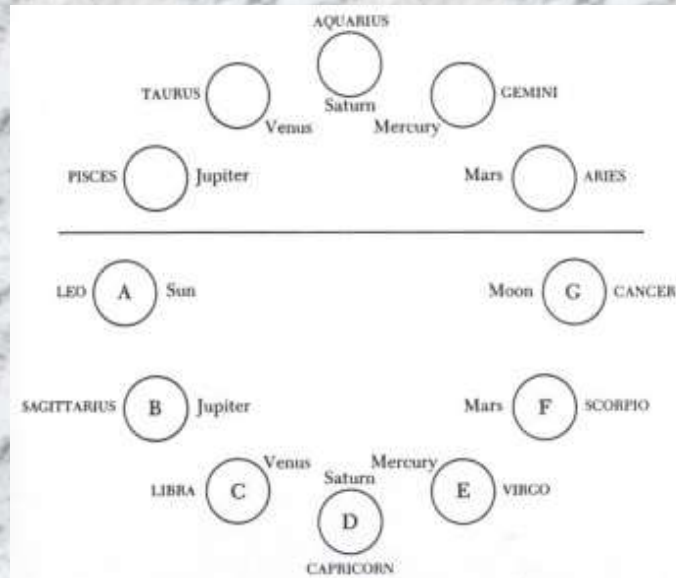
AQUARIUS

TAURUS

Saturn

GEMINI

Venus

Mercury

PISCES

Jupiter

Mars

ARIES

LEO

A

Sun

Moon

G

CANCER

SAGITTARIUS

B

Jupiter

Mars

F

SCORPIO

Venus

Mercury

Saturn

LIBRA

C

E

VIRGO

D

CAPRICORN